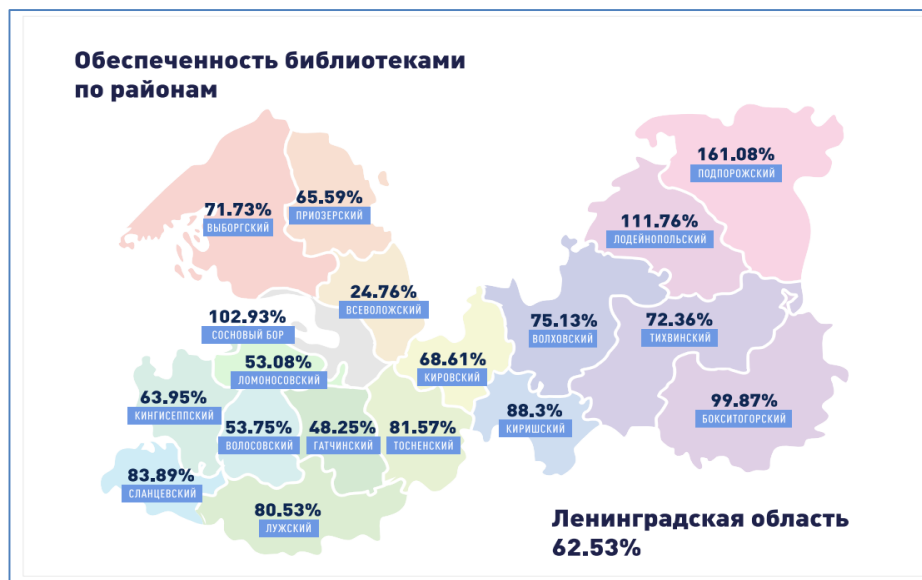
Обеспеченность библиотеками по районам

161.08%
ПОДПОРОЖСКИЙ

71.73%
ВЫБОРГСКИЙ

65.59%
ПРИОЗЕРСКИЙ

111.76%
ЛОДЕЙНОПОЛЬСКИЙ

24.76%
ВСЕВОЛОЖСКИЙ

102.93%
СОСНОВЫЙ БОР

75.13%
ВОЛХОВСКИЙ

72.36%
ТИХВИНСКИЙ

53.08%
ЛОМОНОСОВСКИЙ

68.61%
КИРОВСКИЙ

63.95%
КИНГИСЕППСКИЙ

88.3%
КИРИШСКИЙ

99.87%
БОКСИТОГОРСКИЙ

53.75%
ВОЛОСОВСКИЙ

48.25%
ГАТЧИНСКИЙ

81.57%
ТОСНЕНСКИЙ

83.89%
СЛАНЦЕВСКИЙ

80.53%
ЛУЖСКИЙ

Ленинградская область
62.53%